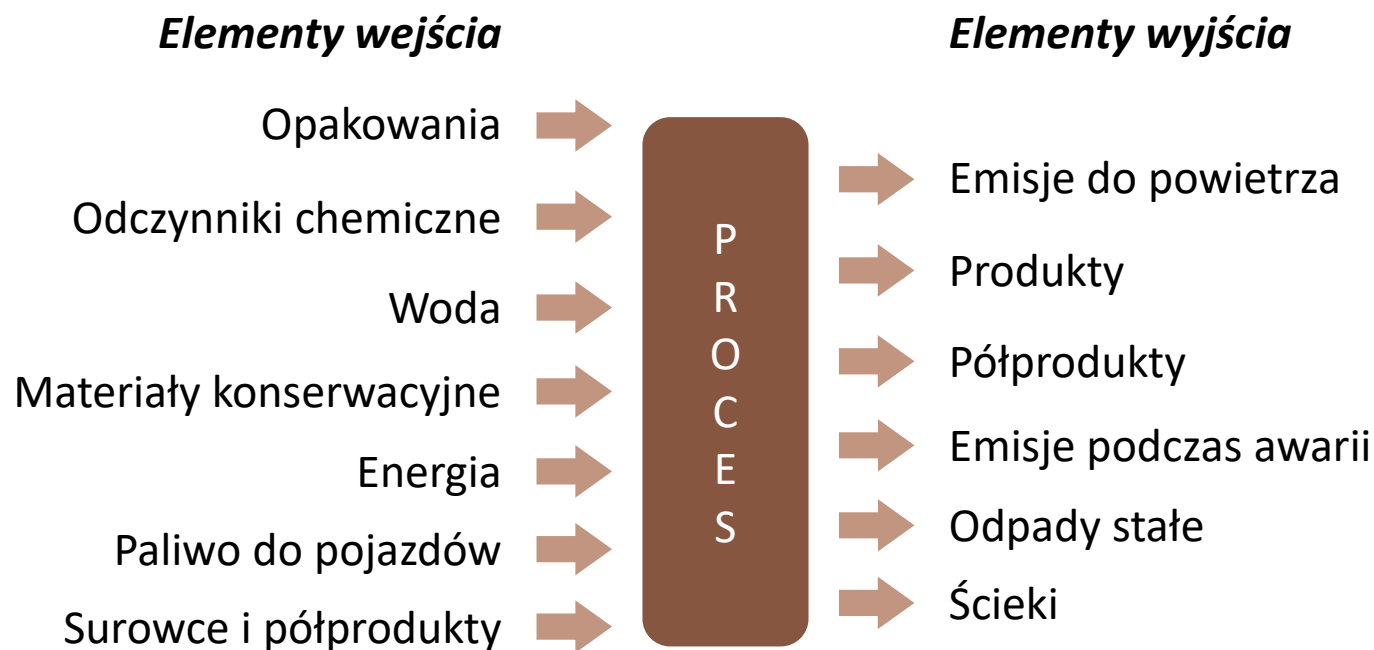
Elementy wejścia

Opakowania
Odczynniki chemiczne
Woda
Materiały konserwacyjne
Energia
Paliwo do pojazdów
Surowce i półprodukty

P
R
O
C
E
S

Elementy wyjścia

Emisje do powietrza
Produkty
Półprodukty
Emisje podczas awarii
Odpady stałe
Ścieki